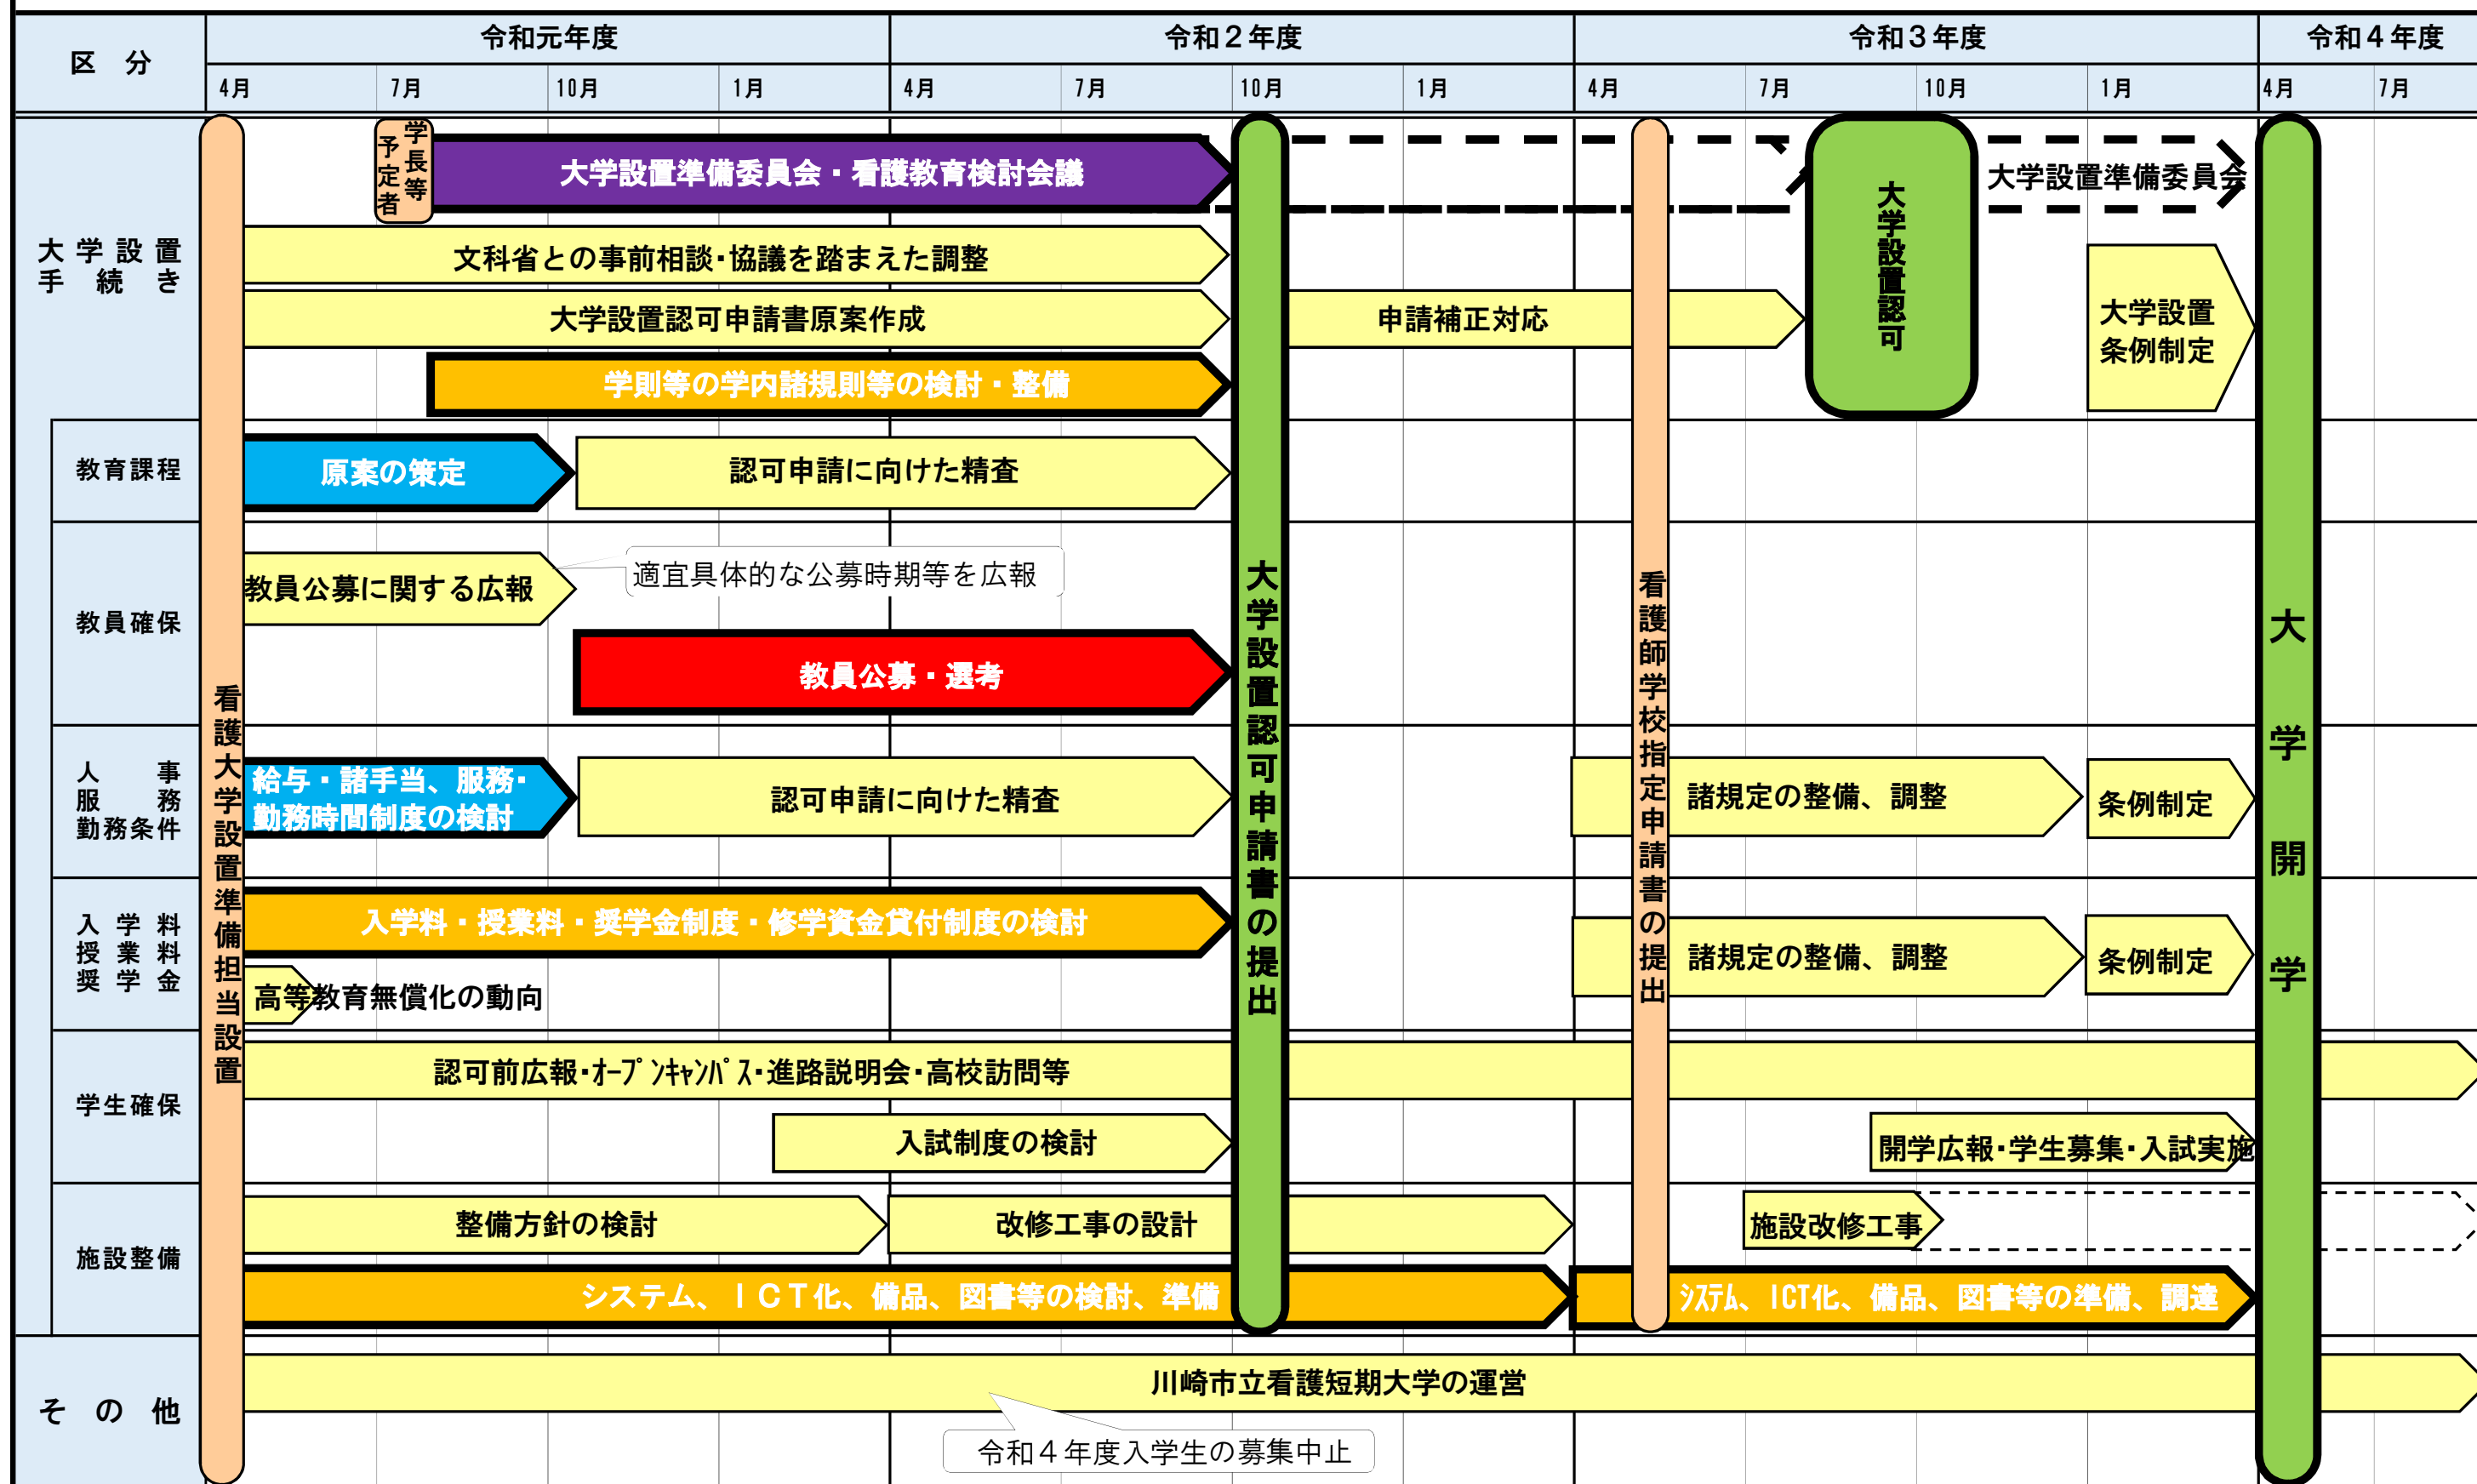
| 区　分 | 令和元年度 | 令和２年度 | 令和３年度 | 令和４年度 |
|---|---|---|---|---|
| | 4月 7月 10月 1月 | 4月 7月 10月 1月 | 4月 7月 10月 1月 | 4月 7月 |

大学設置手続き

学長等予定者

大学設置準備委員会・看護教育検討会議

大学設置準備委員会

文科省との事前相談・協議を踏まえた調整

大学設置認可申請書原案作成

申請補正対応

大学設置認可

大学設置条例制定

学則等の学内諸規則等の検討・整備

教育課程

原案の策定

認可申請に向けた精査

教員確保

教員公募に関する広報

適宜具体的な公募時期等を広報

教員公募・選考

人事服務勤務条件

給与・諸手当、服務・勤務時間制度の検討

認可申請に向けた精査

諸規定の整備、調整

条例制定

入学料授業料奨学金

入学料・授業料・奨学金制度・修学資金貸付制度の検討

高等教育無償化の動向

諸規定の整備、調整

条例制定

学生確保

認可前広報･ｵｰﾌﾟﾝｷｬﾝﾊﾟｽ･進路説明会･高校訪問等

入試制度の検討

開学広報･学生募集･入試実施

施設整備

整備方針の検討

改修工事の設計

施設改修工事

システム、ＩＣＴ化、備品、図書等の検討、準備

ｼｽﾃﾑ、ICT化、備品、図書等の準備、調達

その他

川崎市立看護短期大学の運営

令和４年度入学生の募集中止

看護大学設置準備担当設置

大学設置認可申請書の提出

看護師学校指定申請書の提出

大学開学